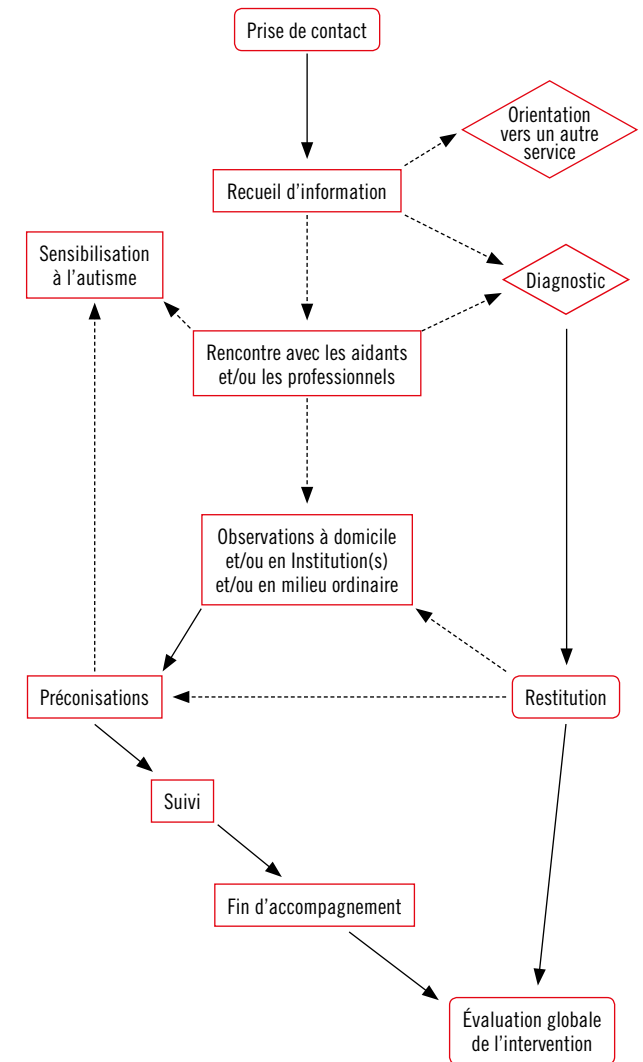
Prise de contact

Orientation vers un autre service

Recueil d'information

Sensibilisation à l'autisme

Diagnostic

Rencontre avec les aidants et/ou les professionnels

Observations à domicile et/ou en Institution(s) et/ou en milieu ordinaire

Préconisations

Restitution

Suivi

Fin d'accompagnement

Évaluation globale de l'intervention